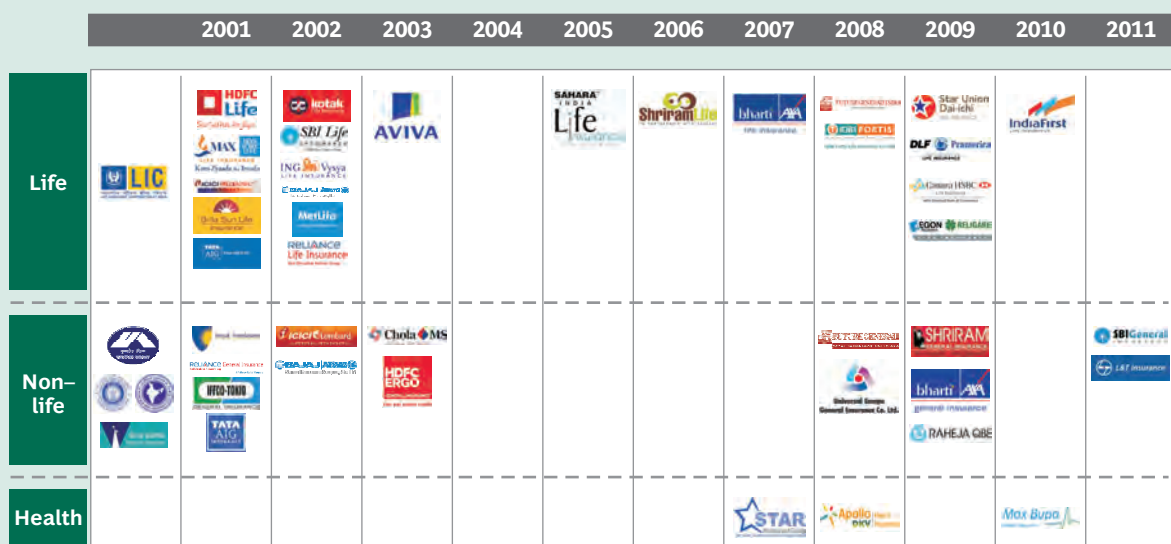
| | 2001 | 2002 | 2003 | 2004 | 2005 | 2006 | 2007 | 2008 | 2009 | 2010 | 2011 |
|---|---|---|---|---|---|---|---|---|---|---|---|
| Life LIC | HDFC Life, MAX Life Insurance, ICICI Prudential, Birla Sun Life, TATA AIG | kotak, SBI Life, ING Vysya Life Insurance, BAJAJ Allianz, MetLife, RELIANCE Life Insurance | AVIVA | | SAHARA INDIA Life | Shriram Life | bharti AXA | FUTURE GENERALI, IDBI FORTIS | Star Union Dai-ichi, DLF Pramerica, Canara HSBC, AEGON RELIGARE | IndiaFirst | |
| Non–life | Royal Sundaram, RELIANCE General Insurance, IFFCO-TOKIO, TATA AIG | ICICI Lombard, BAJAJ Allianz | Chola MS, HDFC ERGO | | | | | FUTURE GENERALI, Universal Sompo General Insurance Co. Ltd. | SHRIRAM, bharti AXA general insurance, RAHEJA QBE | | SBI General, L&T Insurance |
| Health | | | | | | | STAR | Apollo DKV | | Max Bupa | |